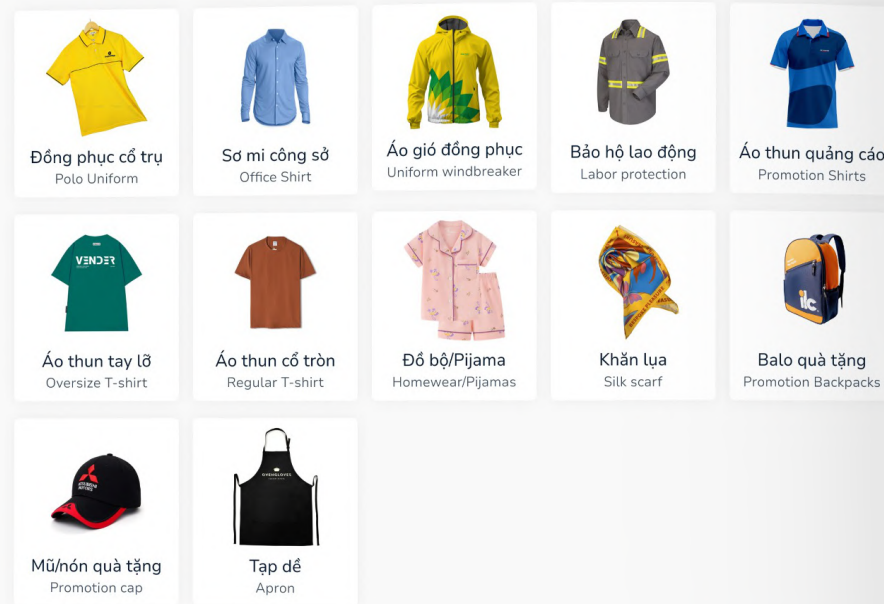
Đồng phục cổ trụ
Polo Uniform

Sơ mi công sở
Office Shirt

Áo gió đồng phục
Uniform windbreaker

Bảo hộ lao động
Labor protection

Áo thun quảng cáo
Promotion Shirts

VENDER

Áo thun tay lỡ
Oversize T-shirt

Áo thun cổ tròn
Regular T-shirt

Đồ bộ/Pijama
Homewear/Pijamas

Khăn lụa
Silk scarf

ilc

Balo quà tặng
Promotion Backpacks

Mũ/nón quà tặng
Promotion cap

Tạp dề
Apron